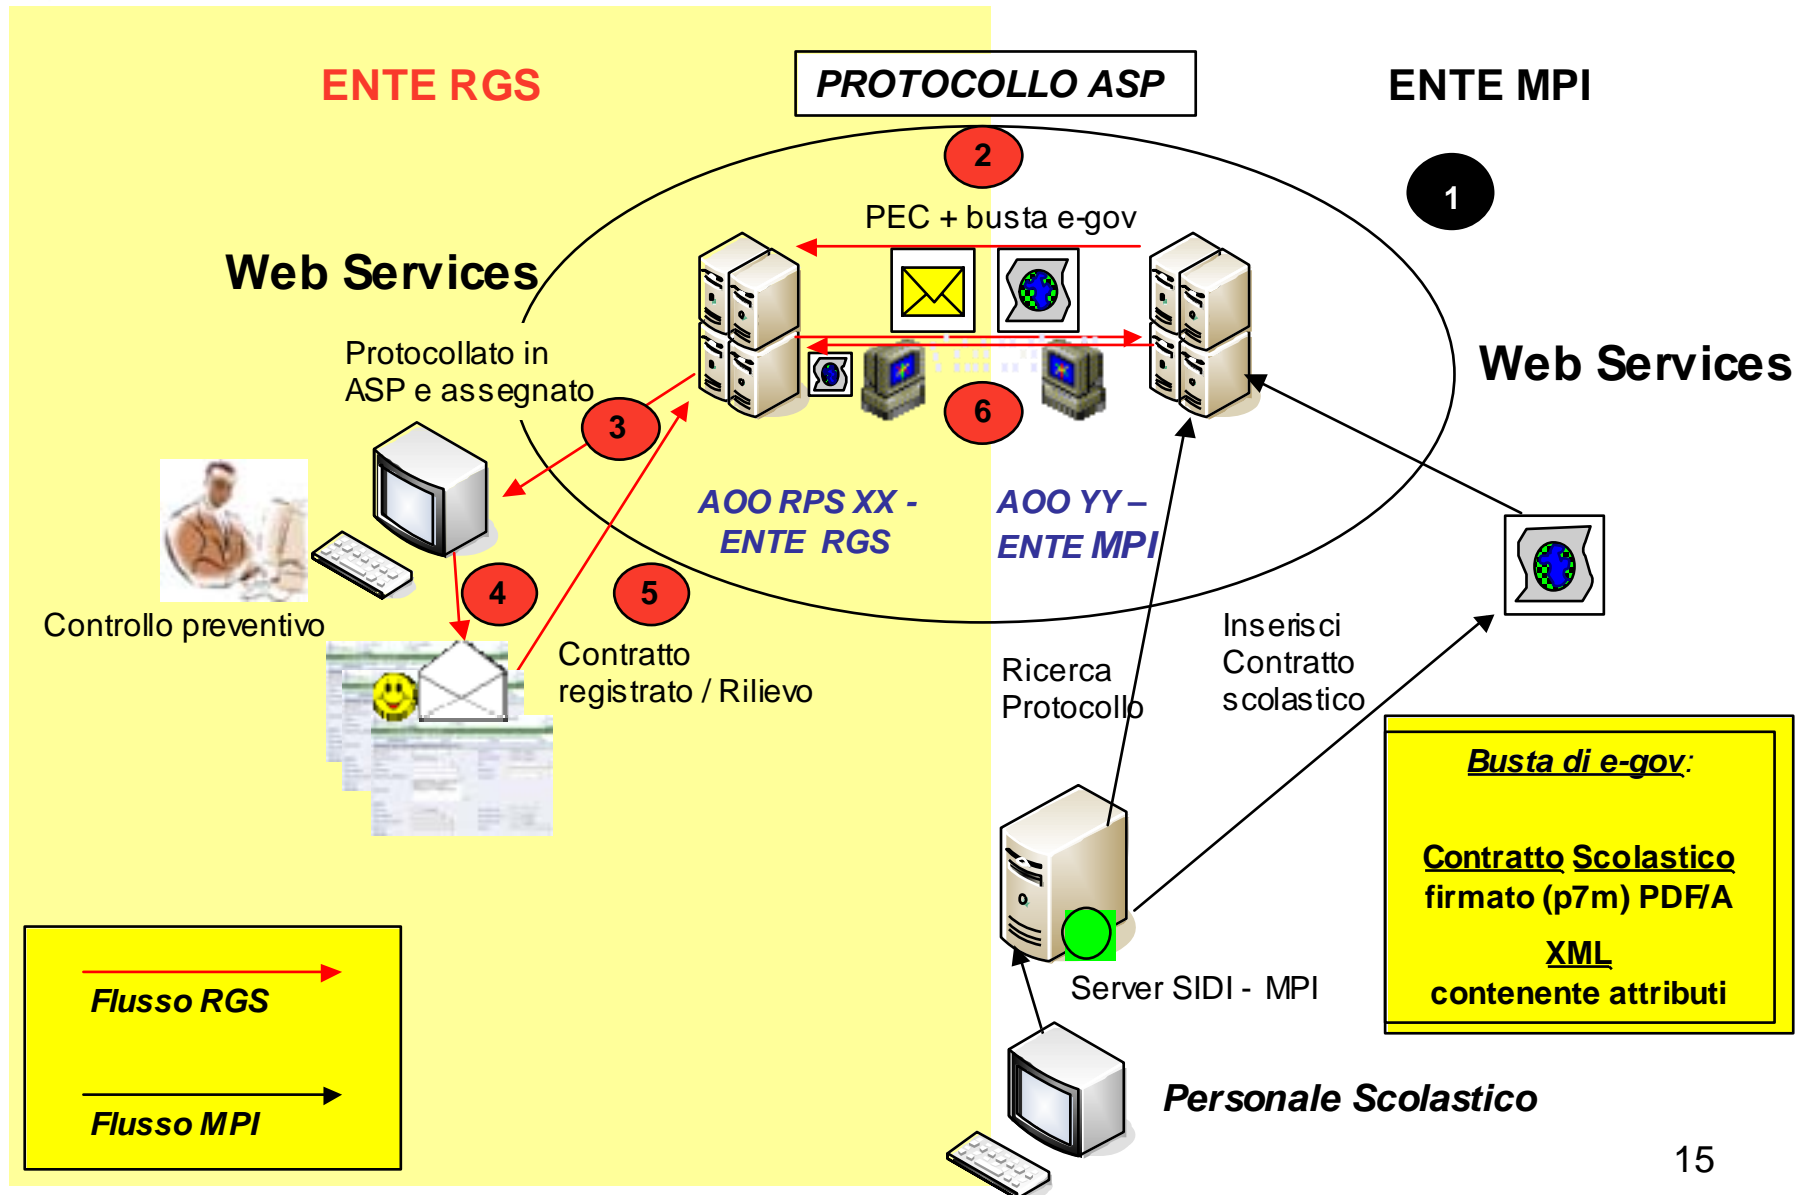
ENTE RGS

PROTOCOLLO ASP

ENTE MPI

2

1

PEC + busta e-gov

Web Services

Web Services

Protocollato in ASP e assegnato

3

6

AOO RPS XX - ENTE RGS

AOO YY – ENTE MPI

4

5

Controllo preventivo

Contratto registrato / Rilievo

Ricerca Protocollo

Inserisci Contratto scolastico

Busta di e-gov:

Contratto Scolastico firmato (p7m) PDF/A

XML contenente attributi

Server SIDI - MPI

Flusso RGS

Flusso MPI

Personale Scolastico

15